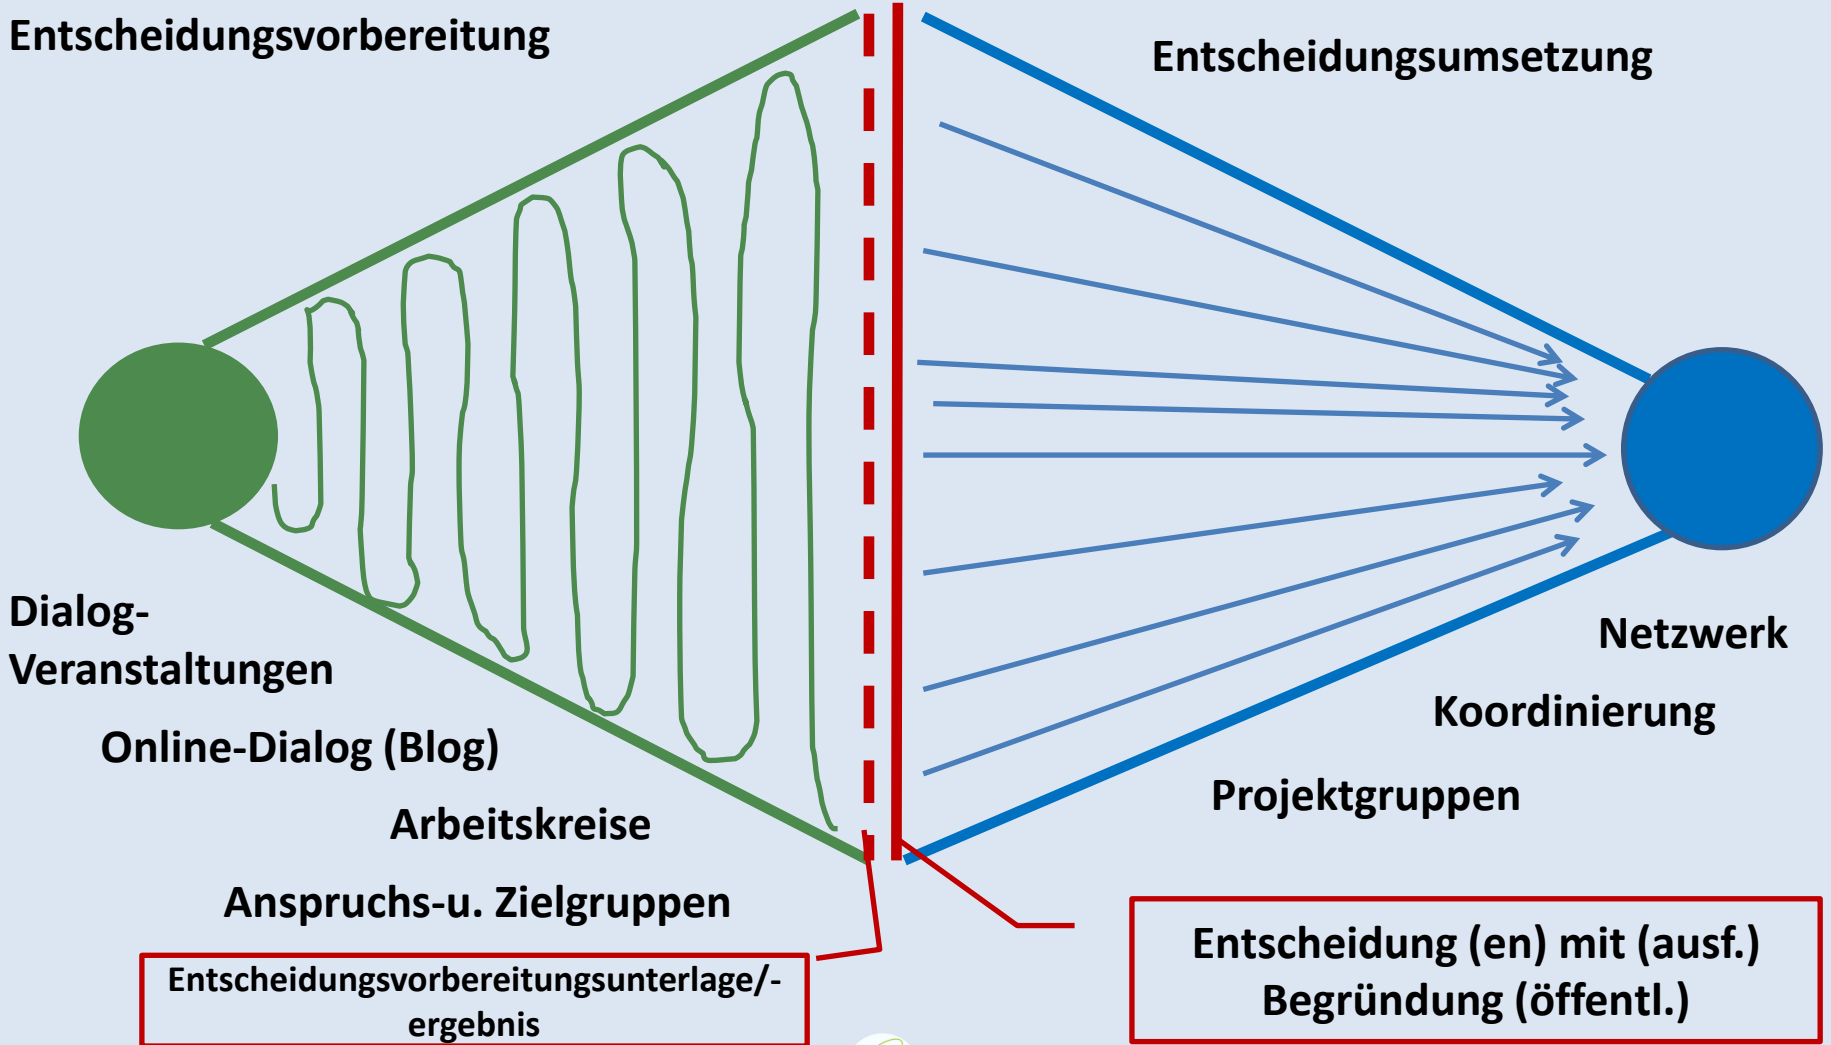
Entscheidungsvorbereitung

Entscheidungsumsetzung

Dialog-Veranstaltungen

Online-Dialog (Blog)

Arbeitskreise

Anspruchs-u. Zielgruppen

Netzwerk

Koordinierung

Projektgruppen

Entscheidungsvorbereitungsunterlage/-ergebnis

Entscheidung (en) mit (ausf.) Begründung (öffentl.)